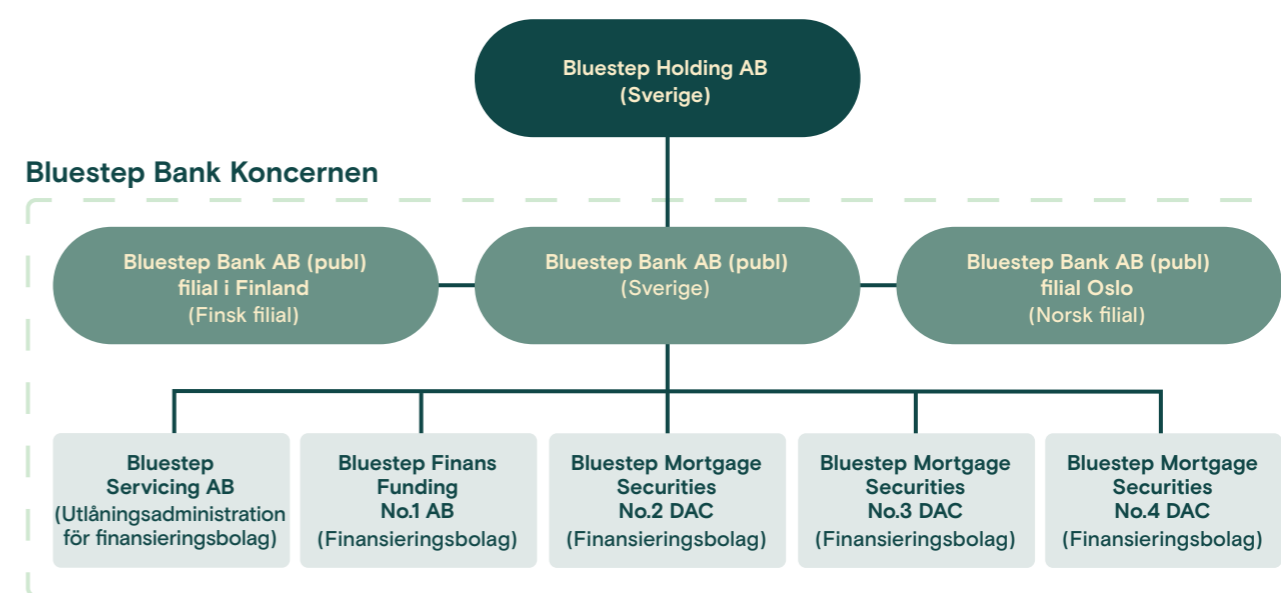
Bluestep Holding AB
(Sverige)

Bluestep Bank Koncernen

Bluestep Bank AB (publ)
filial i Finland
(Finsk filial)

Bluestep Bank AB (publ)
(Sverige)

Bluestep Bank AB (publ)
filial Oslo
(Norsk filial)

Bluestep
Servicing AB
(Utlåningsadministration
för finansieringsbolag)

Bluestep Finans
Funding
No.1 AB
(Finansieringsbolag)

Bluestep Mortgage
Securities
No.2 DAC
(Finansieringsbolag)

Bluestep Mortgage
Securities
No.3 DAC
(Finansieringsbolag)

Bluestep Mortgage
Securities
No.4 DAC
(Finansieringsbolag)